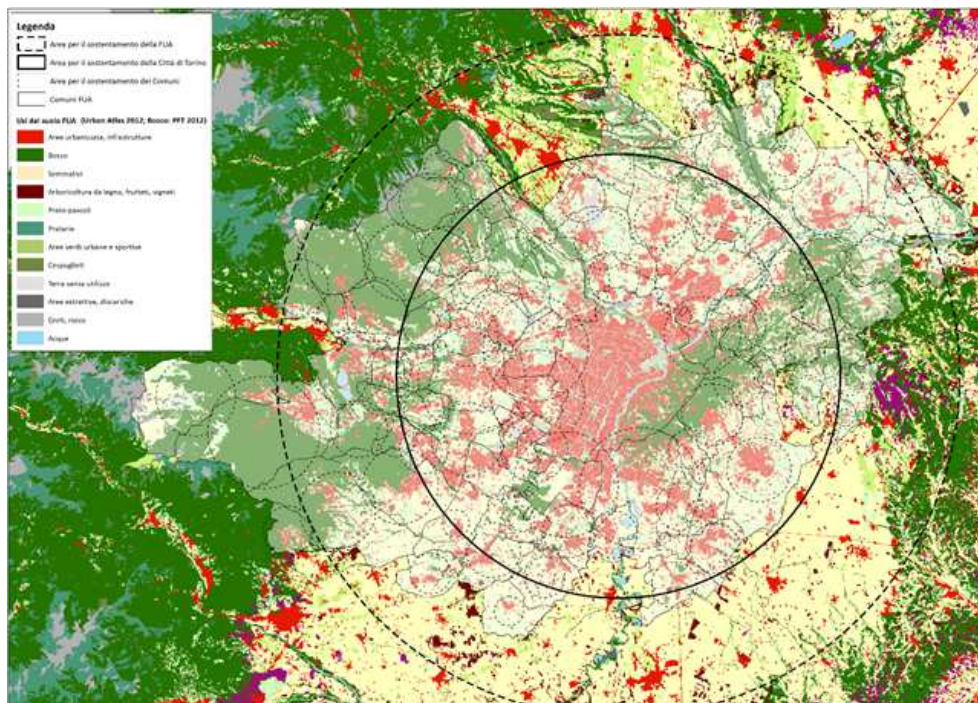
Legenda

Aree per il sostentamento della FUA

Area per il sostentamento della Città di Torino

Aree per il sostentamento dei Comuni

Comuni FUA

Usi del suolo FUA (Urban Atlas 2012; Bosco: PFT 2012)

Aree urbanizzate, infrastrutture

Bosco

Seminativi

Arboricoltura da legno, frutteti, vigneti

Prato-pascoli

Praterie

Aree verdi urbane e sportive

Cespuglieti

Terre senza utilizzo

Aree estrattive, discariche

Greti, rocce

Acque